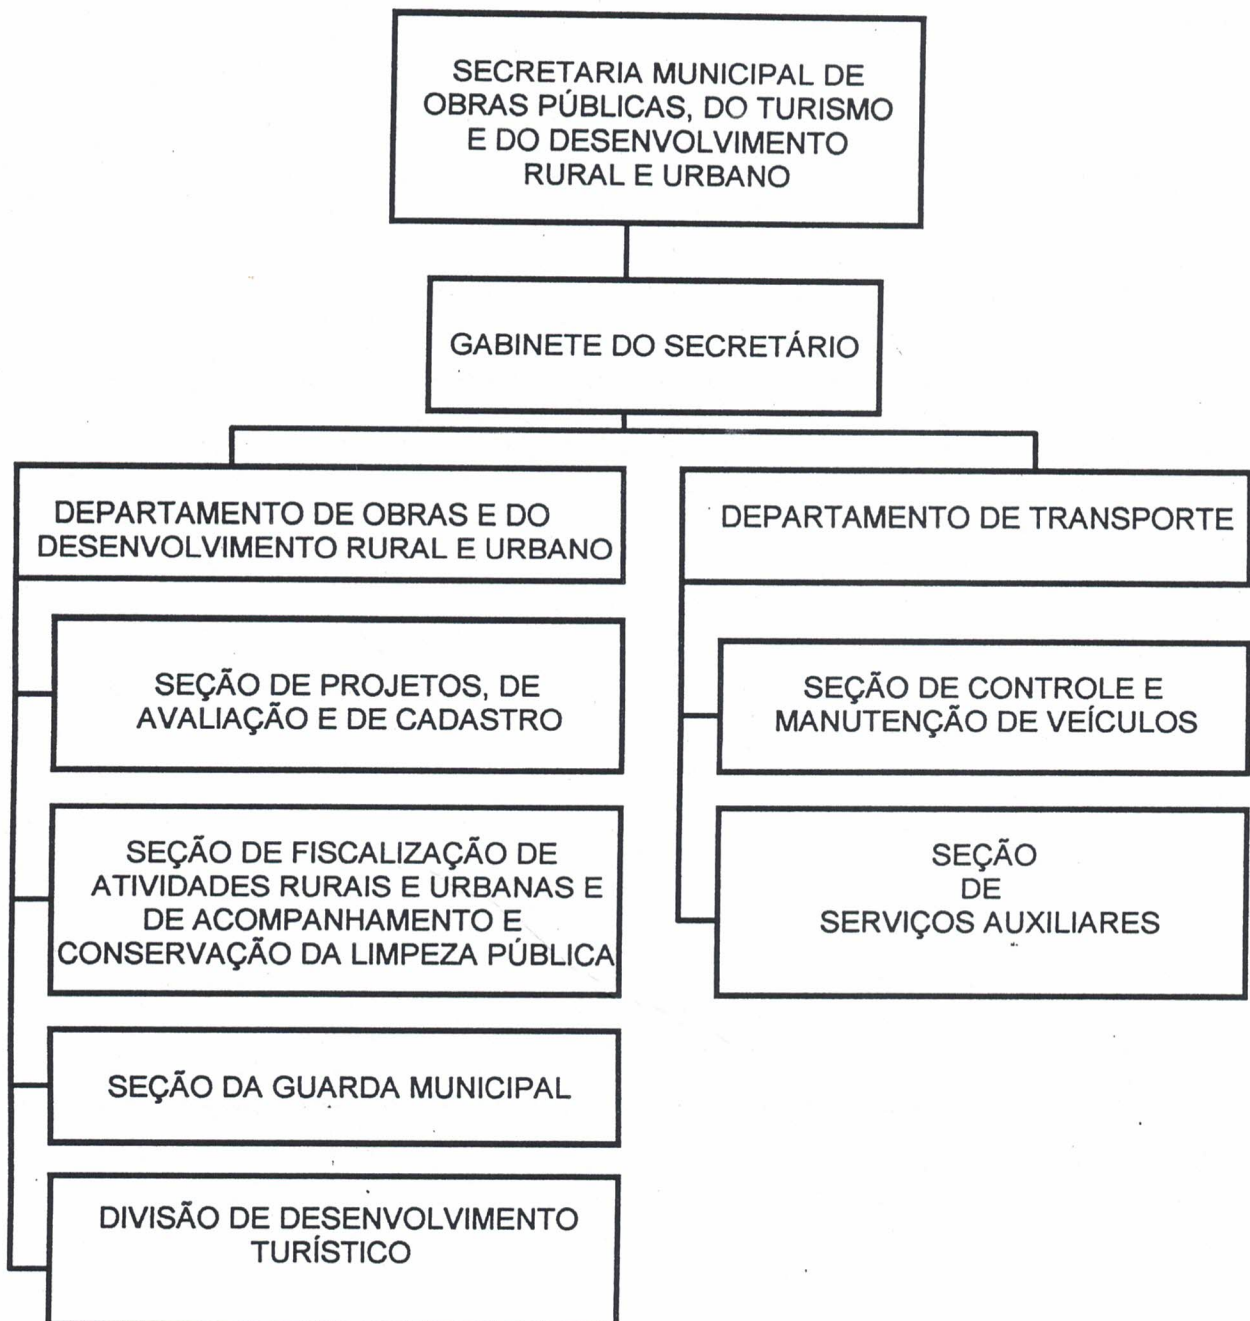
SECRETARIA MUNICIPAL DE OBRAS PÚBLICAS, DO TURISMO E DO DESENVOLVIMENTO RURAL E URBANO

GABINETE DO SECRETÁRIO

DEPARTAMENTO DE OBRAS E DO DESENVOLVIMENTO RURAL E URBANO

SEÇÃO DE PROJETOS, DE AVALIAÇÃO E DE CADASTRO

SEÇÃO DE FISCALIZAÇÃO DE ATIVIDADES RURAIS E URBANAS E DE ACOMPANHAMENTO E CONSERVAÇÃO DA LIMPEZA PÚBLICA

SEÇÃO DA GUARDA MUNICIPAL

DIVISÃO DE DESENVOLVIMENTO TURÍSTICO

DEPARTAMENTO DE TRANSPORTE

SEÇÃO DE CONTROLE E MANUTENÇÃO DE VEÍCULOS

SEÇÃO DE SERVIÇOS AUXILIARES